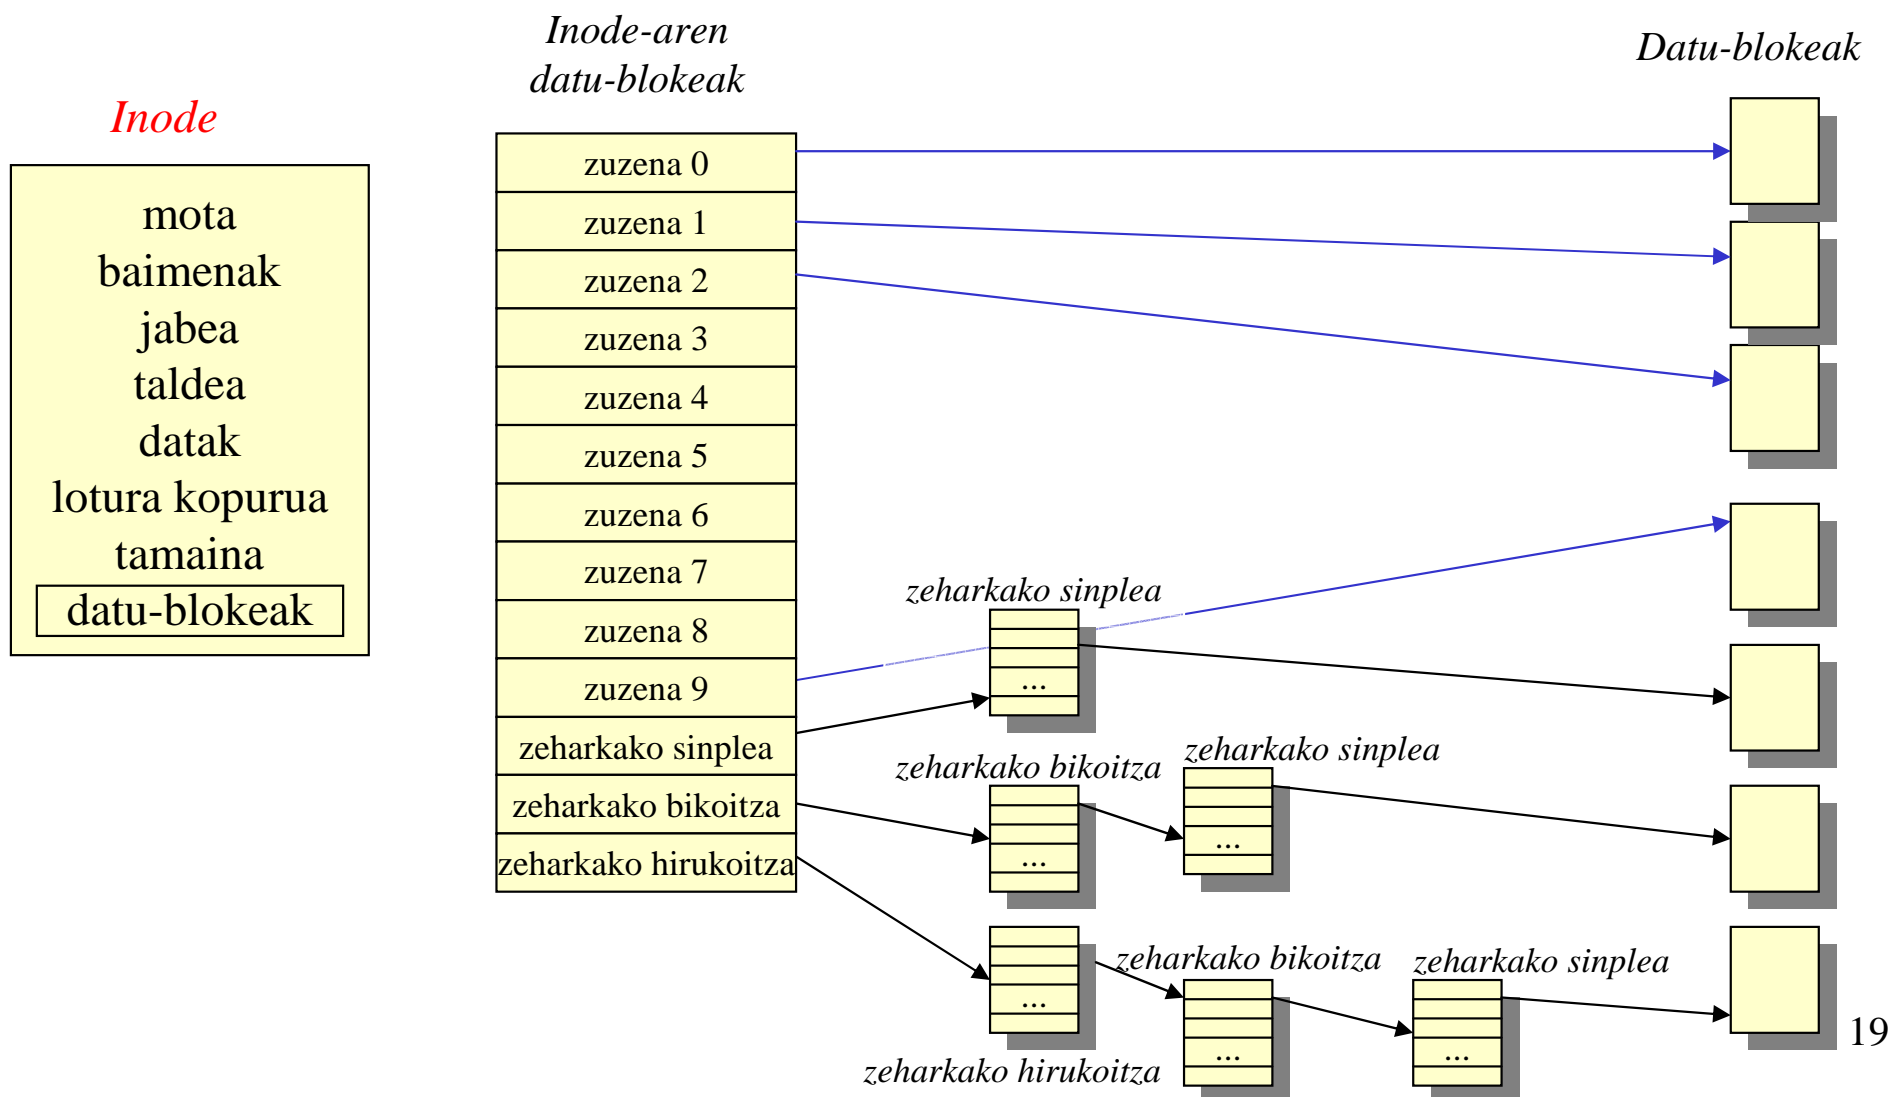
Inode-aren datu-blokeak

Datu-blokeak

Inode

mota
baimenak
jabea
taldea
datak
lotura kopurua
tamaina
datu-blokeak

| zuzena 0 |
|---|
| zuzena 1 |
| zuzena 2 |
| zuzena 3 |
| zuzena 4 |
| zuzena 5 |
| zuzena 6 |
| zuzena 7 |
| zuzena 8 |
| zuzena 9 |
| zeharkako sinplea |
| zeharkako bikoitza |
| zeharkako hirukoitza |

zeharkako sinplea
...

zeharkako bikoitza
...

zeharkako sinplea
...

...
zeharkako hirukoitza

zeharkako bikoitza
...

zeharkako sinplea
...

19